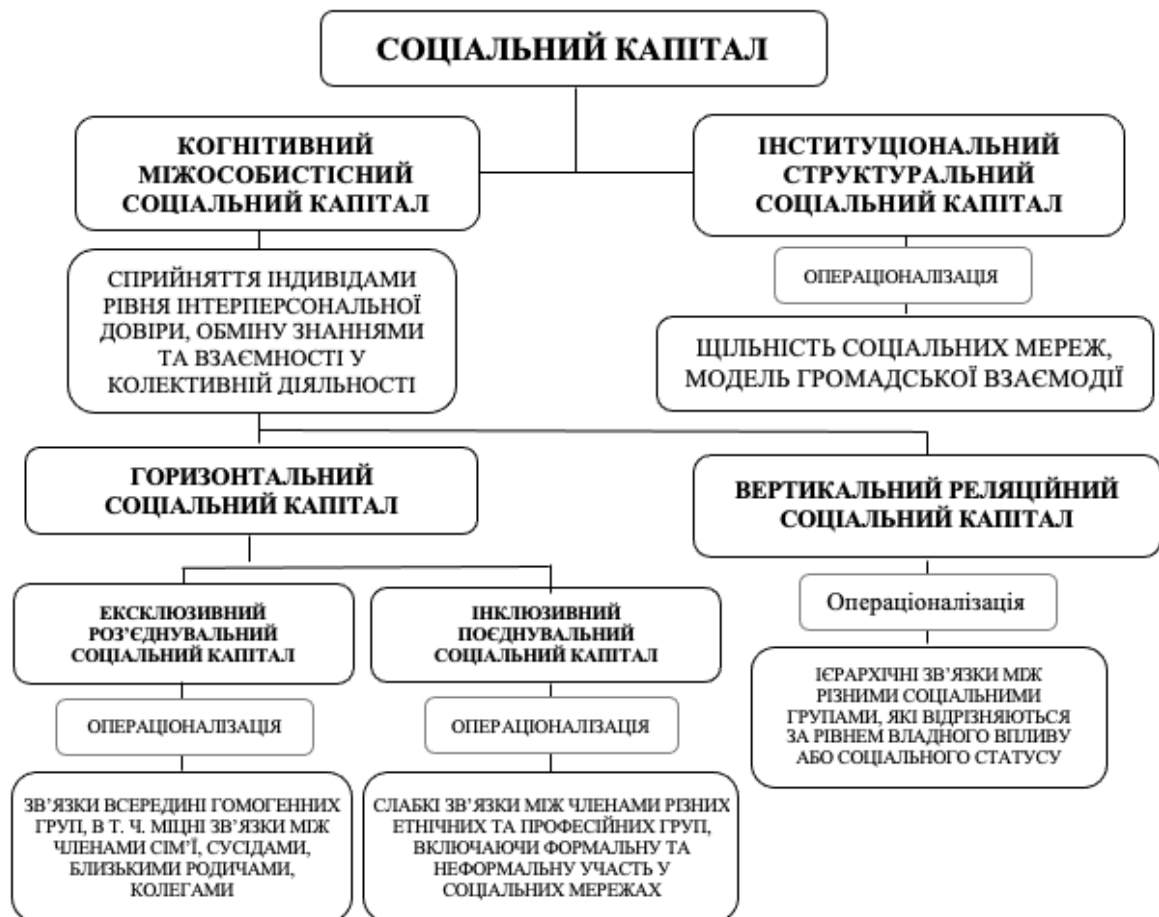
СОЦІАЛЬНИЙ КАПІТАЛ

КОГНІТИВНИЙ МІЖОСОБИСТІСНИЙ СОЦІАЛЬНИЙ КАПІТАЛ

ІНСТИТУЦІОНАЛЬНИЙ СТРУКТУРАЛЬНИЙ СОЦІАЛЬНИЙ КАПІТАЛ

СПРИЙНЯТТЯ ІНДИВІДАМИ РІВНЯ ІНТЕРПЕРСОНАЛЬНОЇ ДОВІРИ, ОБМІНУ ЗНАННЯМИ ТА ВЗАЄМНОСТІ У КОЛЕКТИВНІЙ ДІЯЛЬНОСТІ

ОПЕРАЦІОНАЛІЗАЦІЯ

ЩІЛЬНІСТЬ СОЦІАЛЬНИХ МЕРЕЖ, МОДЕЛЬ ГРОМАДСЬКОЇ ВЗАЄМОДІЇ

ГОРИЗОНТАЛЬНИЙ СОЦІАЛЬНИЙ КАПІТАЛ

ВЕРТИКАЛЬНИЙ РЕЛЯЦІЙНИЙ СОЦІАЛЬНИЙ КАПІТАЛ

Операціоналізація

ЕКСКЛЮЗИВНИЙ РОЗ'ЄДНУВАЛЬНИЙ СОЦІАЛЬНИЙ КАПІТАЛ

ІНКЛЮЗИВНИЙ ПОЄДНУВАЛЬНИЙ СОЦІАЛЬНИЙ КАПІТАЛ

ІЄРАРХІЧНІ ЗВ'ЯЗКИ МІЖ РІЗНИМИ СОЦІАЛЬНИМИ ГРУПАМИ, ЯКІ ВІДРІЗНЯЮТЬСЯ ЗА РІВНЕМ ВЛАДНОГО ВПЛИВУ АБО СОЦІАЛЬНОГО СТАТУСУ

ОПЕРАЦІОНАЛІЗАЦІЯ

ОПЕРАЦІОНАЛІЗАЦІЯ

ЗВ'ЯЗКИ ВСЕРЕДИНІ ГОМОГЕННИХ ГРУП, В Т. Ч. МІЦНІ ЗВ'ЯЗКИ МІЖ ЧЛЕНАМИ СІМ'Ї, СУСІДАМИ, БЛИЗЬКИМИ РОДИЧАМИ, КОЛЕГАМИ

СЛАБКІ ЗВ'ЯЗКИ МІЖ ЧЛЕНАМИ РІЗНИХ ЕТНІЧНИХ ТА ПРОФЕСІЙНИХ ГРУП, ВКЛЮЧАЮЧИ ФОРМАЛЬНУ ТА НЕФОРМАЛЬНУ УЧАСТЬ У СОЦІАЛЬНИХ МЕРЕЖАХ